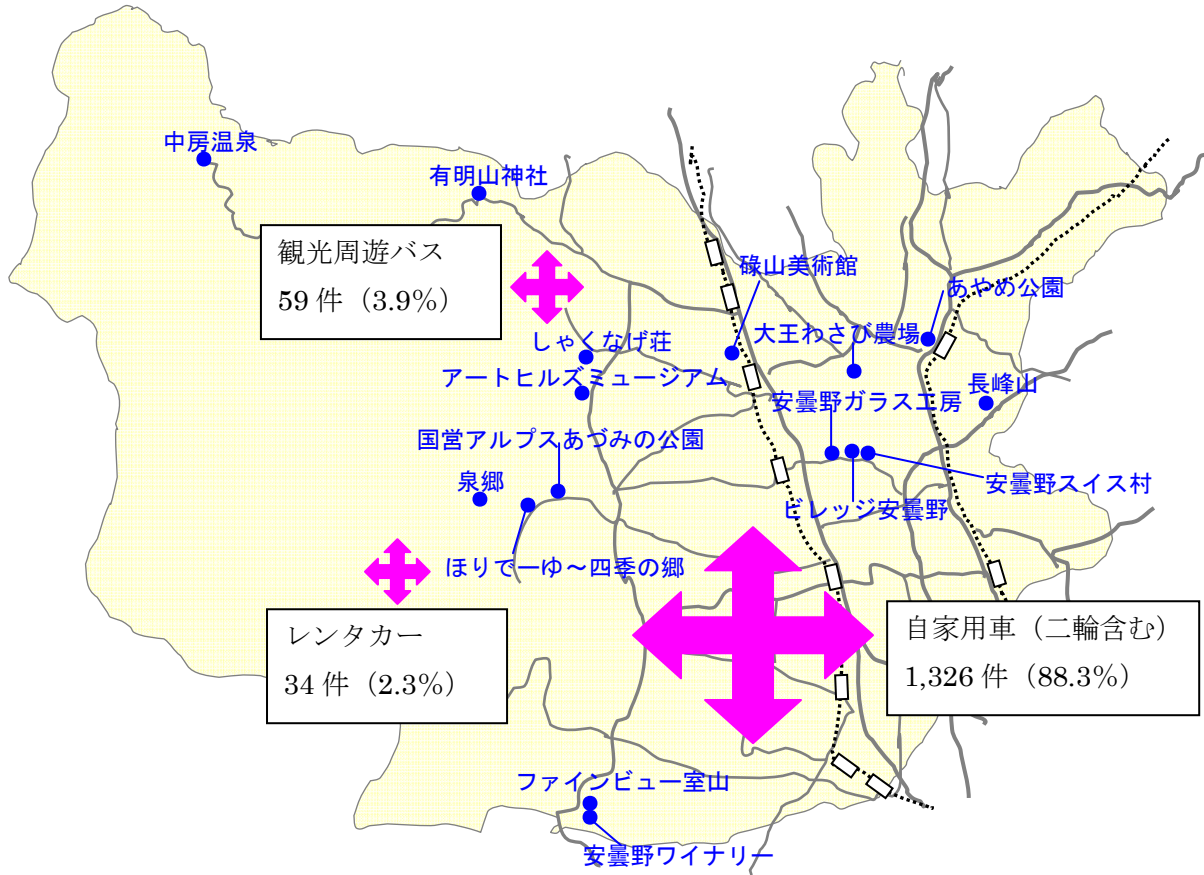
中房温泉

有明山神社

観光周遊バス
59 件（3.9%）

碌山美術館

あやめ公園

大王わさび農場

しゃくなげ荘

アートヒルズミュージアム

長峰山

安曇野ガラス工房

国営アルプスあづみの公園

泉郷

安曇野スイス村

ビレッジ安曇野

ほりでーゆ～四季の郷

レンタカー
34 件（2.3%）

自家用車（二輪含む）
1,326 件（88.3%）

ファインビュー室山

安曇野ワイナリー